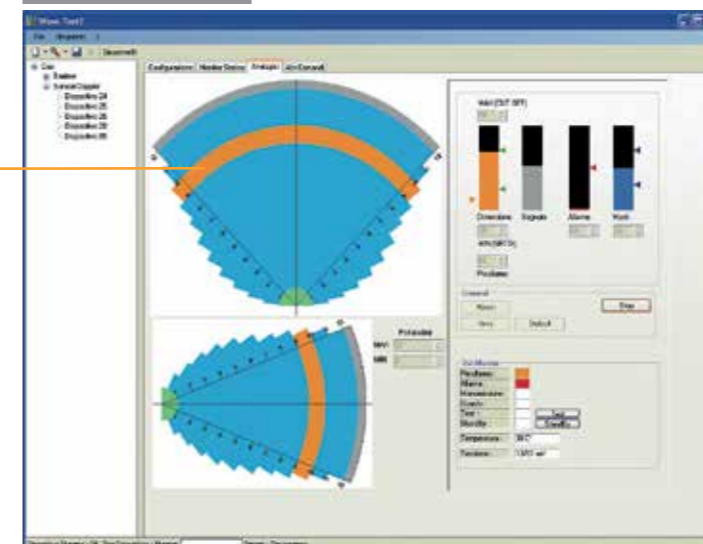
Wave Test2

File Strumenti ?

Sincronizza

Configurazione | Monitor Sistema | Analogico | Uscite Comando

Dispositivo 24
Dispositivo 25
Dispositivo 26
Dispositivo 27
Dispositivo 28

Valori [OUT SET]

Dimensione
Segnale
Allarme
Nord

Posizione

Comandi

Reset
Stop
Help
Default

Posizione
Allarme
Temperatura
Tensione

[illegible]